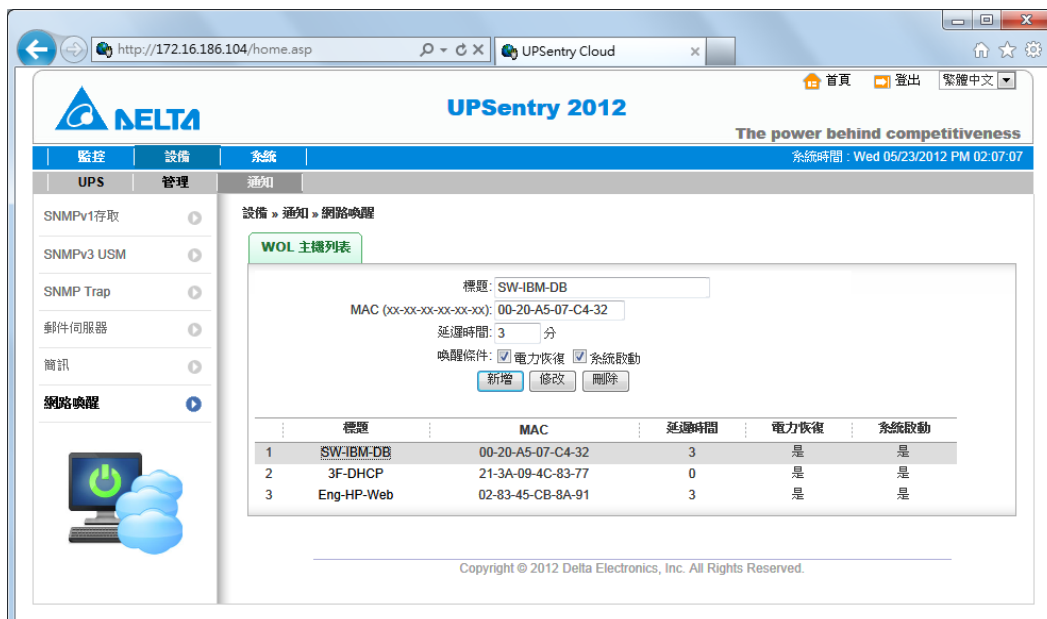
http://172.16.186.104/home.asp
UPSentry Cloud

首頁 登出 繁體中文

DELTA

UPSentry 2012

The power behind competitiveness

監控 設備 系統

系統時間 : Wed 05/23/2012 PM 02:07:07

UPS 管理 通知

SNMPv1存取
SNMPv3 USM
SNMP Trap
郵件伺服器
簡訊
網路喚醒

設備 » 通知 » 網路喚醒

WOL 主機列表

標題: SW-IBM-DB
MAC (xx-xx-xx-xx-xx-xx): 00-20-A5-07-C4-32
延遲時間: 3 分
喚醒條件: 電力恢復 系統啟動

新增 修改 刪除

| | 標題 | MAC | 延遲時間 | 電力恢復 | 系統啟動 |
|---|---|---|---|---|---|
| 1 | SW-IBM-DB | 00-20-A5-07-C4-32 | 3 | 是 | 是 |
| 2 | 3F-DHCP | 21-3A-09-4C-83-77 | 0 | 是 | 是 |
| 3 | Eng-HP-Web | 02-83-45-CB-8A-91 | 3 | 是 | 是 |

Copyright © 2012 Delta Electronics, Inc. All Rights Reserved.